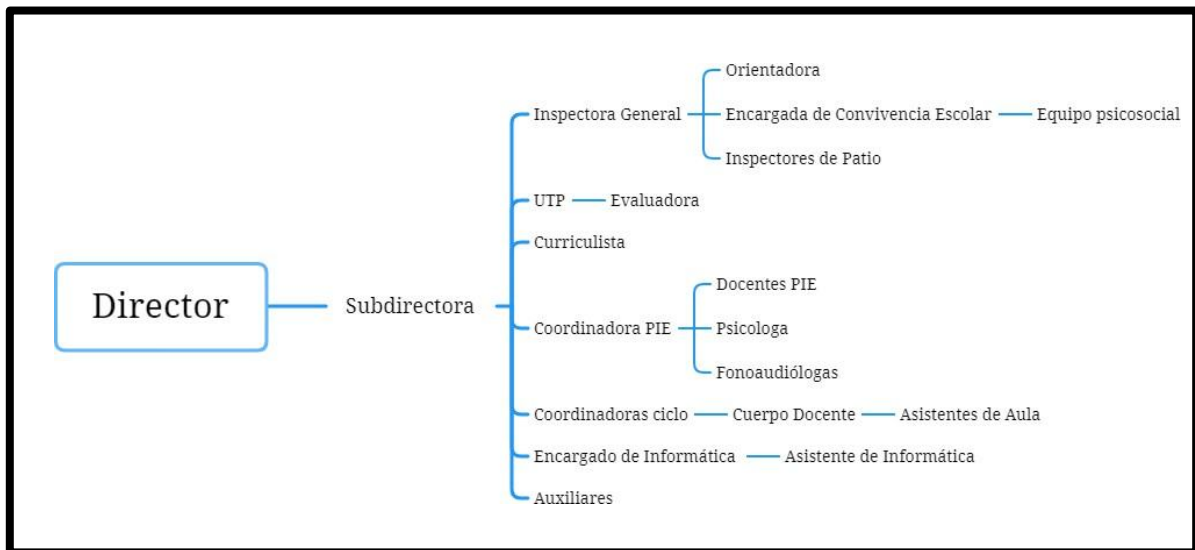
Director

Subdirectora

Inspectora General

Orientadora

Encargada de Convivencia Escolar

Equipo psicosocial

Inspectores de Patio

UTP

Evaluadora

Curriculista

Coordinadora PIE

Docentes PIE

Psicologa

Fonoaudiólogas

Coordinadoras ciclo

Cuerpo Docente

Asistentes de Aula

Encargado de Informática

Asistente de Informática

Auxiliares